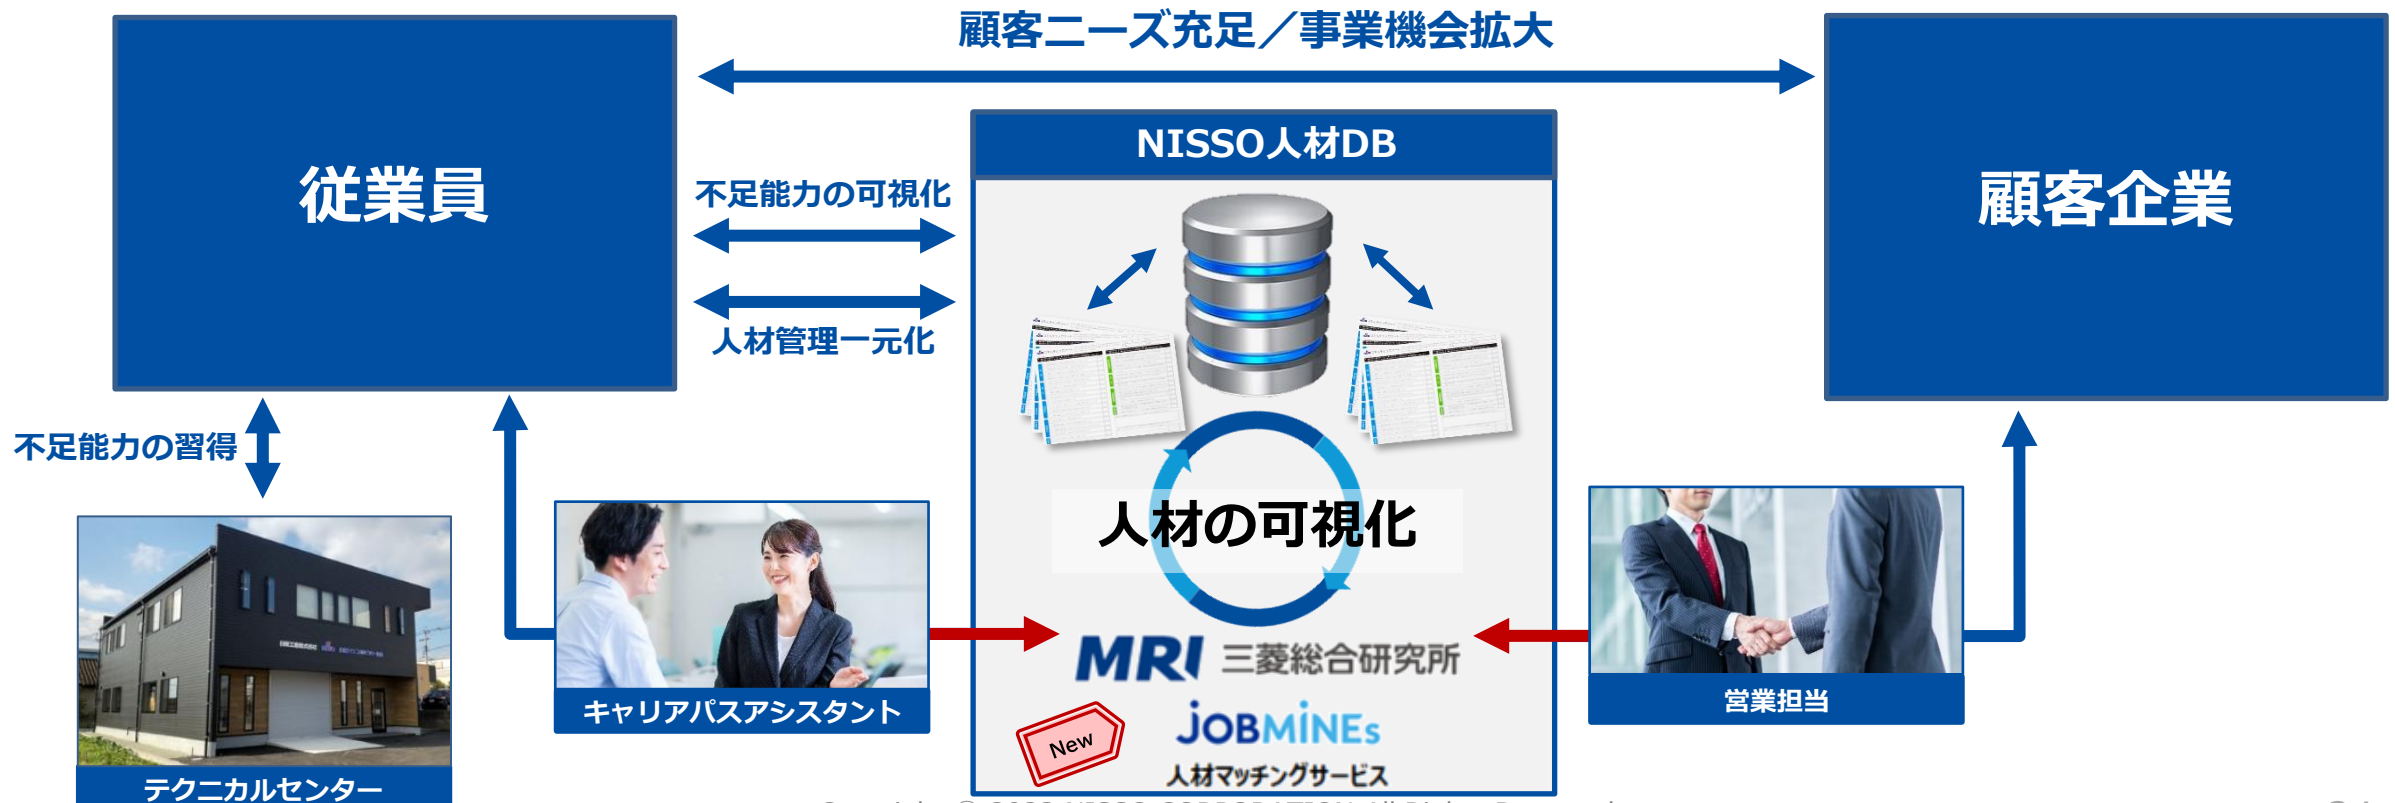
顧客ニーズ充足／事業機会拡大

従業員

不足能力の可視化

人材管理一元化

NISSO人材DB

顧客企業

不足能力の習得

人材の可視化

MRI 三菱総合研究所

New

JOBMINEs

人材マッチングサービス

キャリアパスアシスタント

営業担当

テクニカルセンター